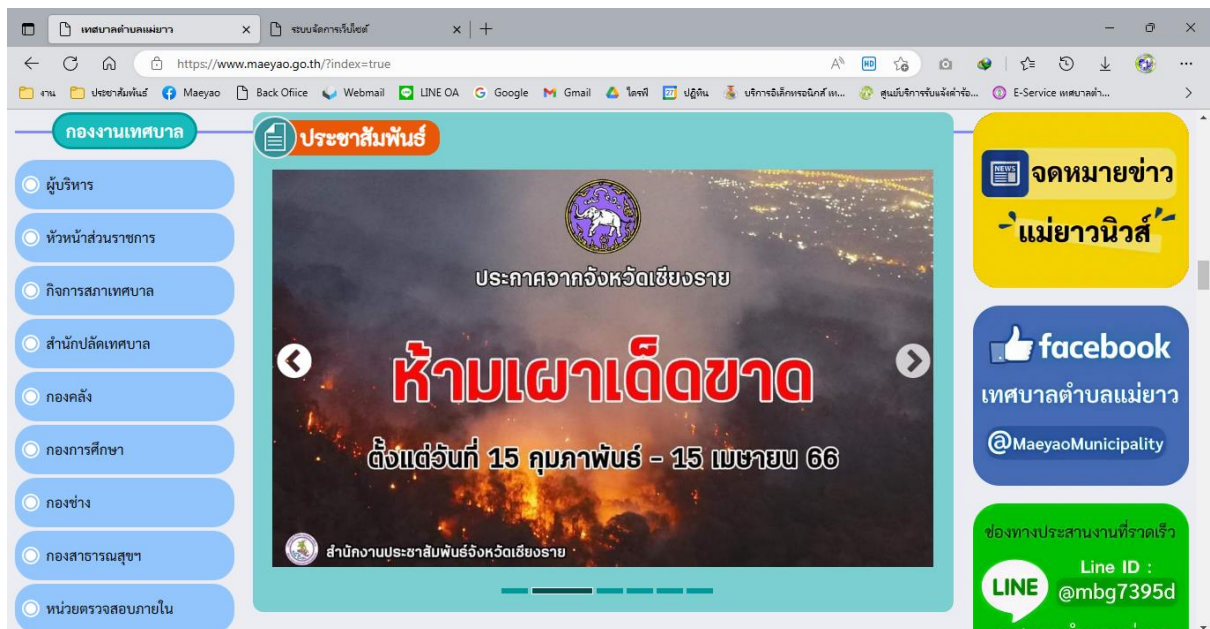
เทศบาลตำบลแม่ยาว ×
ระบบจัดการเว็บไซต์ ×
+

https://www.maeyao.go.th/?index=true

งาน ประชาสัมพันธ์ Maeyao Back Ofiice Webmail LINE OA Google Gmail ไดรฟ์ ปฏิทิน บริการอิเล็กทรอนิกส์ เท... ศูนย์บริการรับแจ้งคำร้อ... E-Service เทศบาลตำ...

กองงานเทศบาล
ผู้บริหาร
หัวหน้าส่วนราชการ
กิจการสภาเทศบาล
สำนักปลัดเทศบาล
กองคลัง
กองการศึกษา
กองช่าง
กองสาธารณสุขฯ
หน่วยตรวจสอบภายใน

ประชาสัมพันธ์

ประกาศจากจังหวัดเชียงราย
ห้ามเผาเด็ดขาด
ตั้งแต่วันที่ 15 กุมภาพันธ์ - 15 เมษายน 66
สำนักงานประชาสัมพันธ์จังหวัดเชียงราย

NEWS จดหมายข่าว
แม่ยาวนิวส์

facebook
เทศบาลตำบลแม่ยาว
@MaeyaoMunicipality

ช่องทางประสานงานที่รวดเร็ว
LINE
Line ID :
@mbg7395d